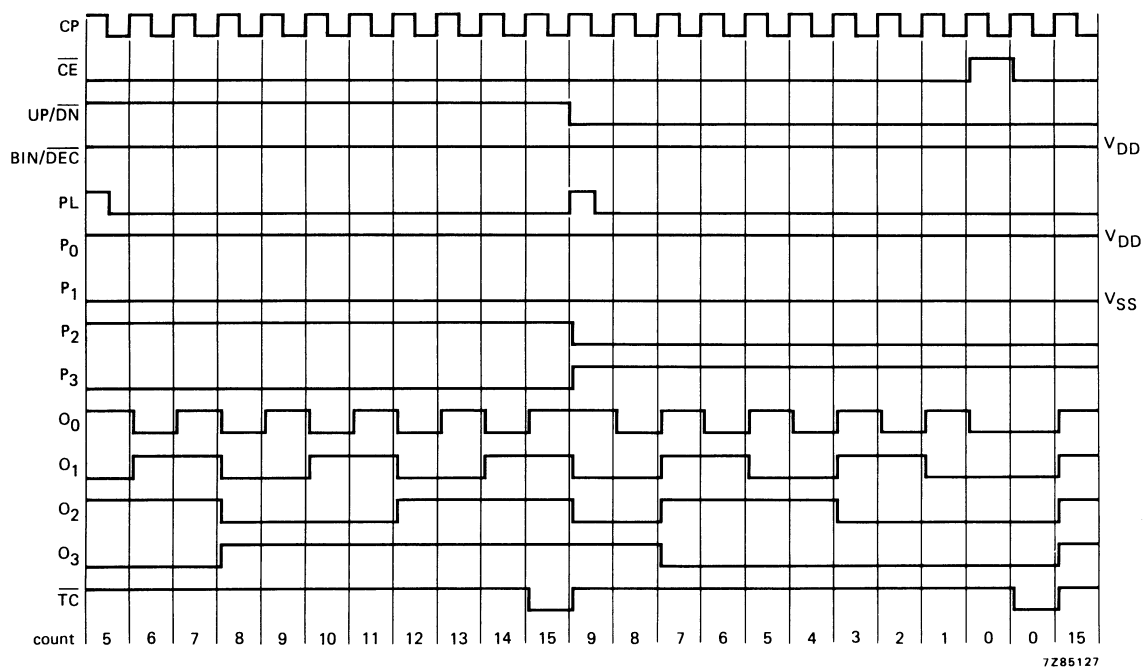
CP
$\overline{CE}$
UP/$\overline{DN}$
BIN/$\overline{DEC}$
PL
$P_0$
$P_1$
$P_2$
$P_3$
$O_0$
$O_1$
$O_2$
$O_3$
$\overline{TC}$
count

$V_{DD}$
$V_{DD}$
$V_{SS}$

5 6 7 8 9 10 11 12 13 14 15 9 8 7 6 5 4 3 2 1 0 0 15

7Z85127